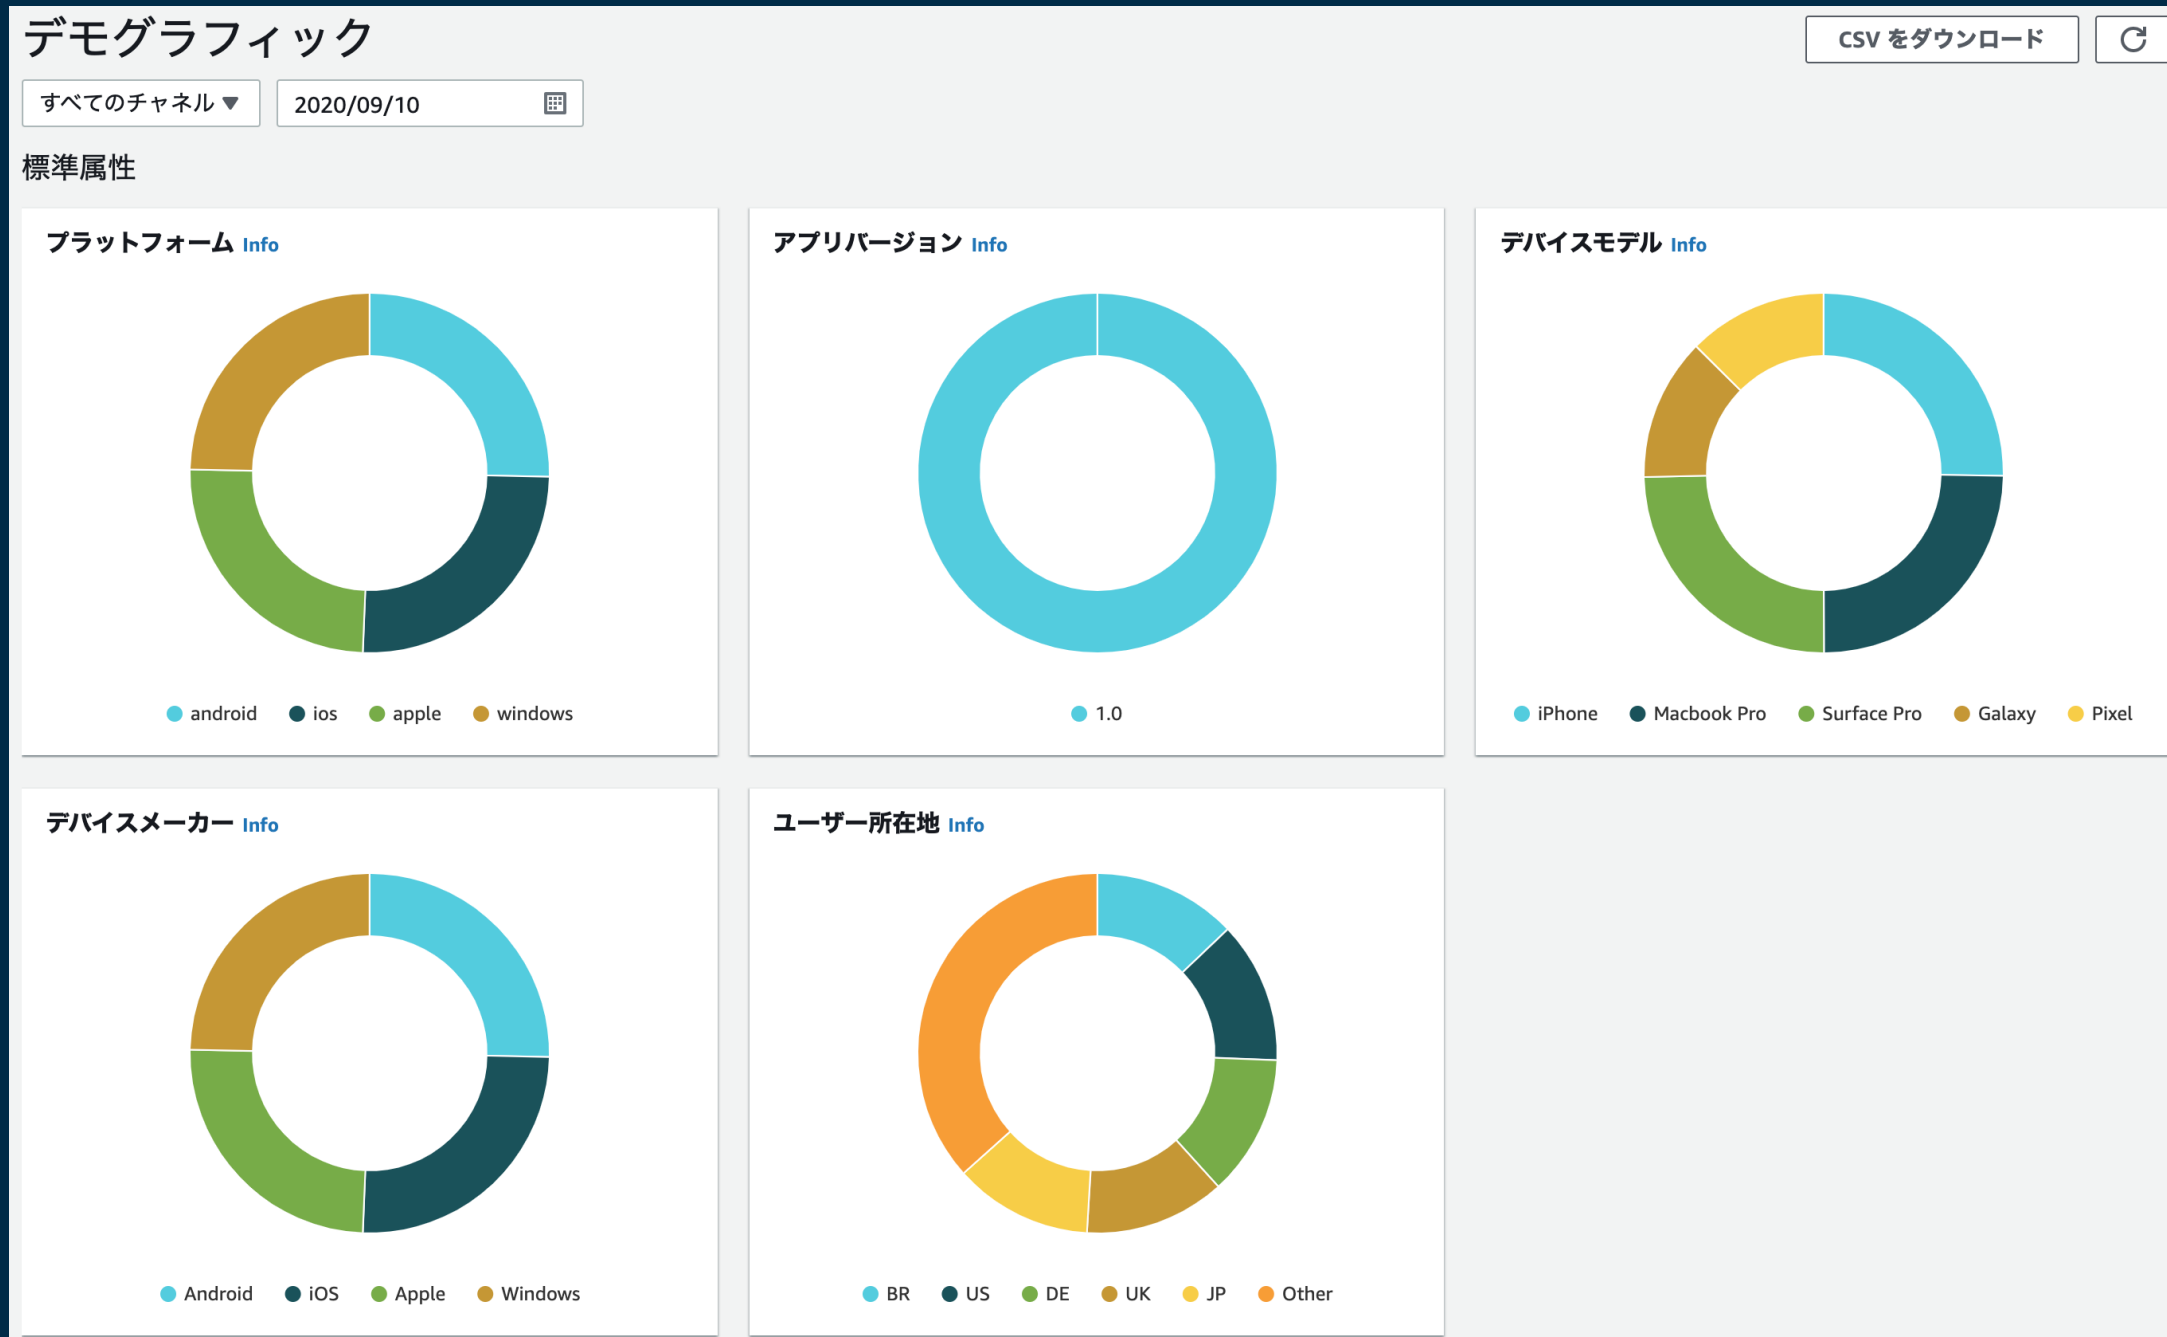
デモグラフィック

CSV をダウンロード

すべてのチャネル ▼

2020/09/10

標準属性

プラットフォーム Info

android ios apple windows

アプリバージョン Info

1.0

デバイスモデル Info

iPhone Macbook Pro Surface Pro Galaxy Pixel

デバイスメーカー Info

Android iOS Apple Windows

ユーザー所在地 Info

BR US DE UK JP Other